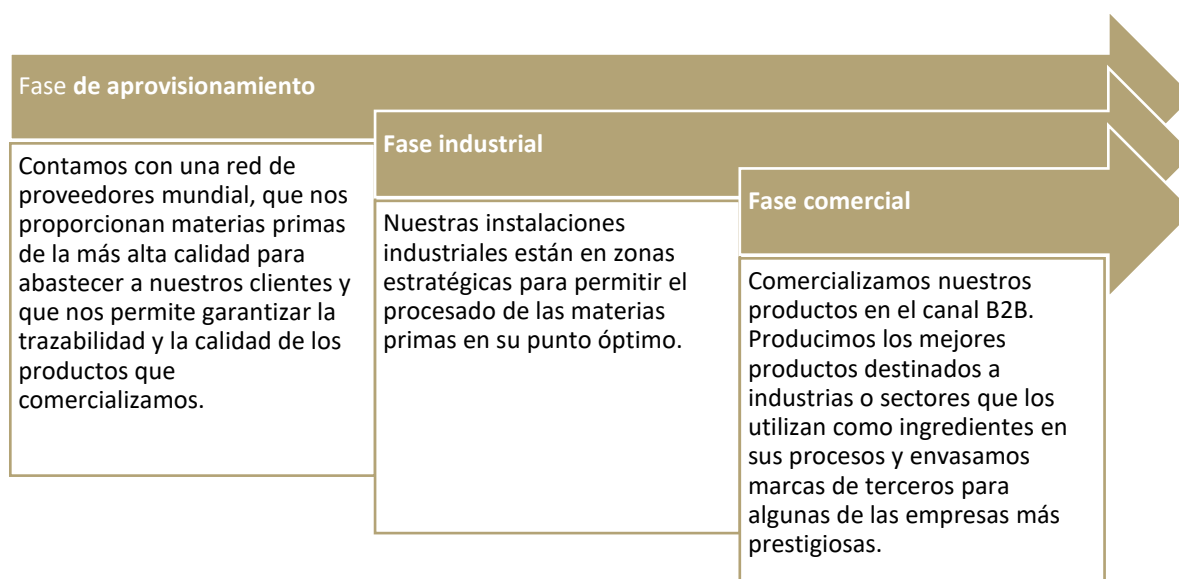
Fase **de aprovisionamiento**

Contamos con una red de proveedores mundial, que nos proporcionan materias primas de la más alta calidad para abastecer a nuestros clientes y que nos permite garantizar la trazabilidad y la calidad de los productos que comercializamos.

**Fase industrial**

Nuestras instalaciones industriales están en zonas estratégicas para permitir el procesado de las materias primas en su punto óptimo.

**Fase comercial**

Comercializamos nuestros productos en el canal B2B. Producimos los mejores productos destinados a industrias o sectores que los utilizan como ingredientes en sus procesos y envasamos marcas de terceros para algunas de las empresas más prestigiosas.